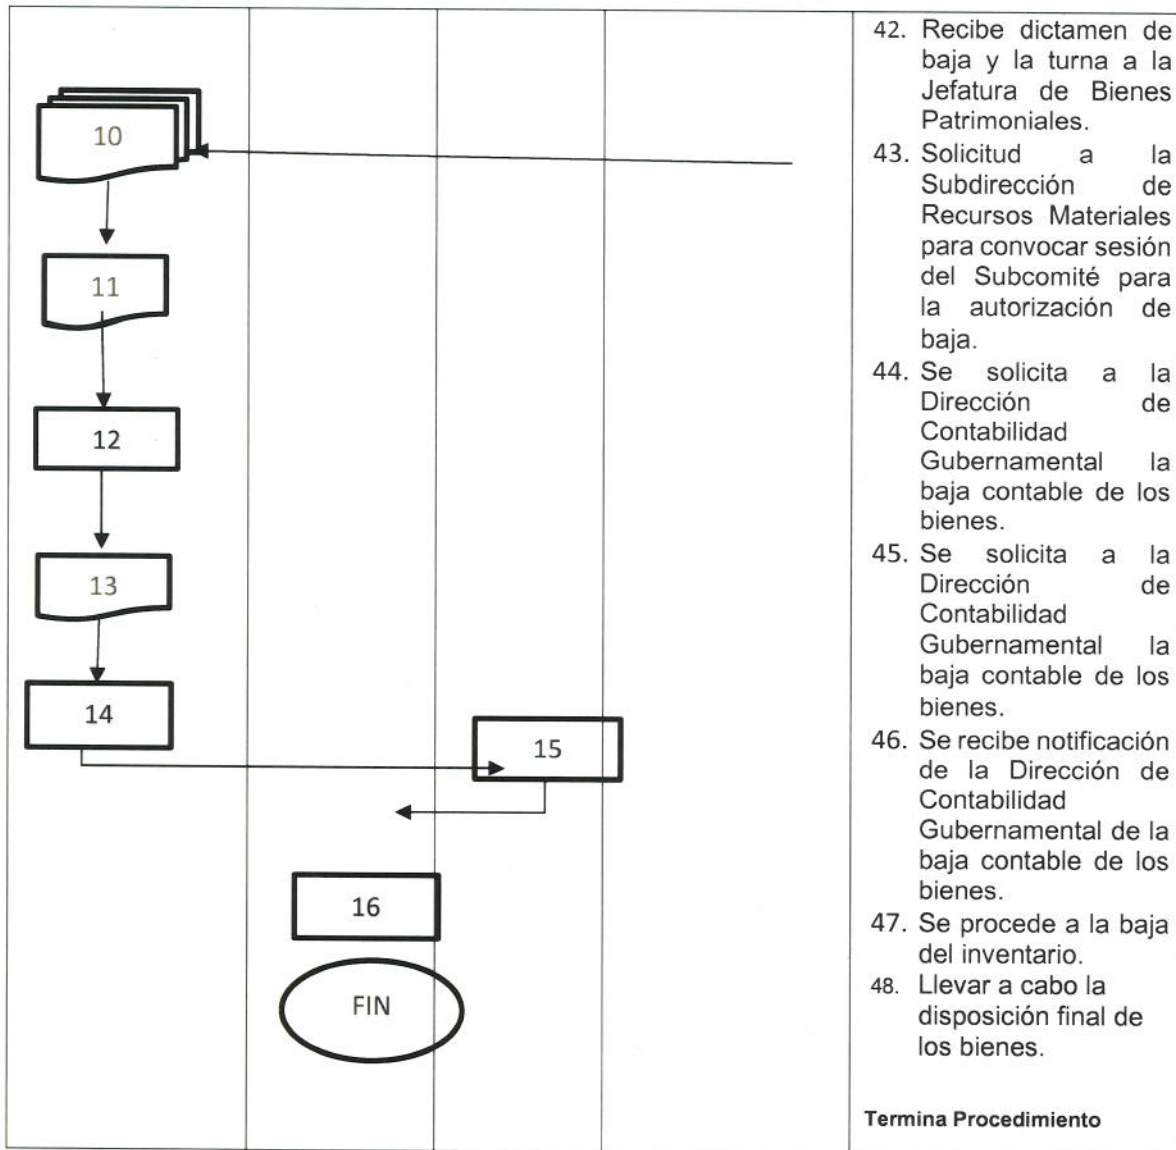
10

11

12

13

14

15

16

FIN

42. Recibe dictamen de baja y la turna a la Jefatura de Bienes Patrimoniales.
43. Solicitud a la Subdirección de Recursos Materiales para convocar sesión del Subcomité para la autorización de baja.
44. Se solicita a la Dirección de Contabilidad Gubernamental la baja contable de los bienes.
45. Se solicita a la Dirección de Contabilidad Gubernamental la baja contable de los bienes.
46. Se recibe notificación de la Dirección de Contabilidad Gubernamental de la baja contable de los bienes.
47. Se procede a la baja del inventario.
48. Llevar a cabo la disposición final de los bienes.

Termina Procedimiento